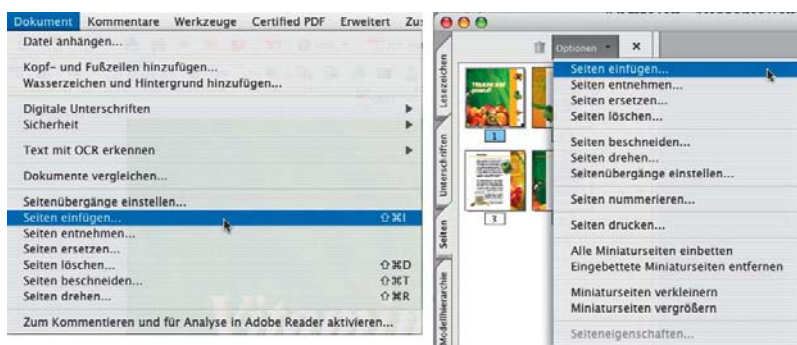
Dokument Kommentare Werkzeuge Certified PDF Erweitert Zu

Datei anhängen...

Kopf- und Fußzeilen hinzufügen...
Wasserzeichen und Hintergrund hinzufügen...

Digitale Unterschriften
Sicherheit

Text mit OCR erkennen

Dokumente vergleichen...

Seitenübergänge einstellen...
Seiten einfügen... ⇧⌘I
Seiten entnehmen...
Seiten ersetzen...
Seiten löschen... ⇧⌘D
Seiten beschneiden... ⇧⌘T
Seiten drehen... ⇧⌘R

Zum Kommentieren und für Analyse in Adobe Reader aktivieren...

Lesezeichen
Unterschriften
Seiten
Modellhierarchie

Optionen ×

1
2

Seiten einfügen...
Seiten entnehmen...
Seiten ersetzen...
Seiten löschen...

Seiten beschneiden...
Seiten drehen...
Seitenübergänge einstellen...

Seiten nummerieren...

Seiten drucken...

Alle Miniaturseiten einbetten
Eingebettete Miniaturseiten entfernen

Miniaturseiten verkleinern
Miniaturseiten vergrößern

Seiteneigenschaften...